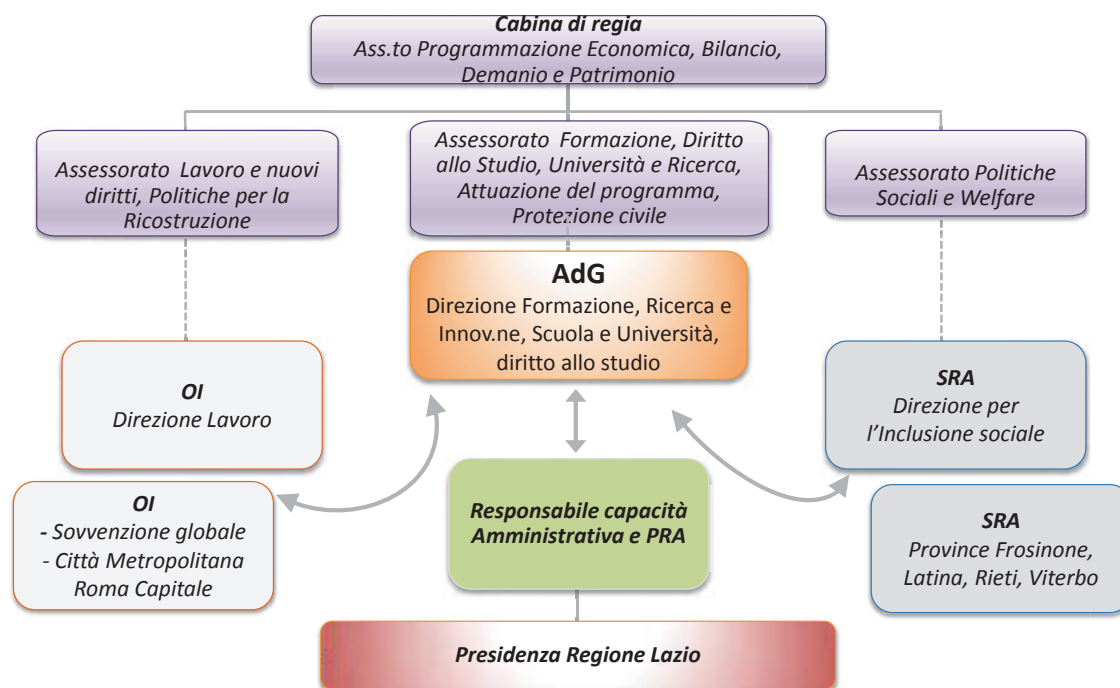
Cabina di regia
Ass.to Programmazione Economica, Bilancio, Demanio e Patrimonio

Assessorato Lavoro e nuovi diritti, Politiche per la Ricostruzione

Assessorato Formazione, Diritto allo Studio, Università e Ricerca, Attuazione del programma, Protezione civile

Assessorato Politiche Sociali e Welfare

AdG
Direzione Formazione, Ricerca e Innov.ne, Scuola e Università, diritto allo studio

OI
Direzione Lavoro

SRA
Direzione per l'Inclusione sociale

OI
- Sovvenzione globale
- Città Metropolitana Roma Capitale

Responsabile capacità Amministrativa e PRA

SRA
Province Frosinone, Latina, Rieti, Viterbo

Presidenza Regione Lazio